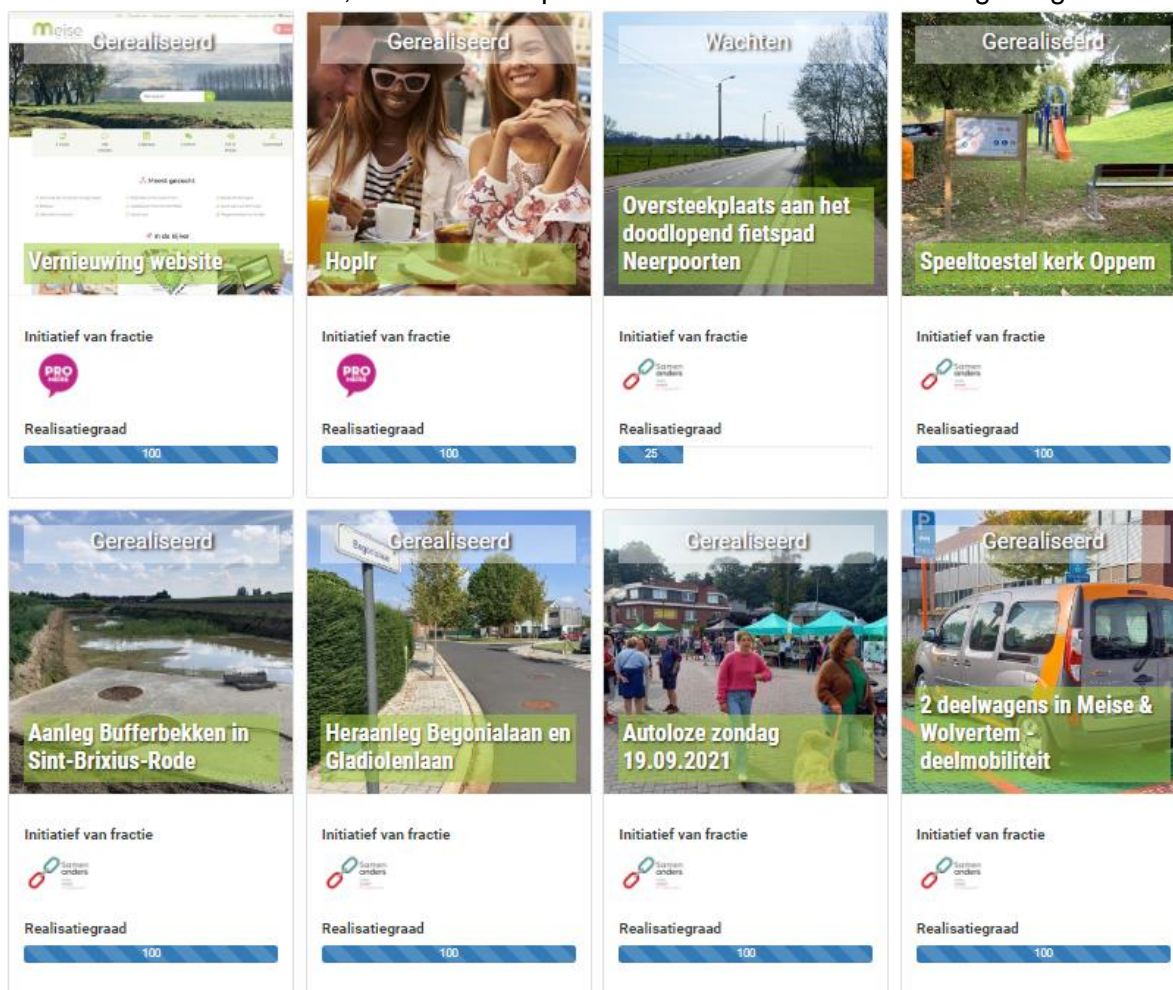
Meise
Gerealiseerd
Meest gezocht
In de kijker
Vernieuwing website
Initiatief van fractie
PRO MEISE
Realisatiegraad
100

Gerealiseerd
Hoplr
Initiatief van fractie
PRO MEISE
Realisatiegraad
100

Wachten
Oversteekplaats aan het doodlopend fietspad Neerpoorten
Initiatief van fractie
Samen anders
Realisatiegraad
25

Gerealiseerd
Speeltoestel kerk Oppem
Initiatief van fractie
Samen anders
Realisatiegraad
100

Gerealiseerd
Aanleg Bufferbekken in Sint-Brixius-Rode
Initiatief van fractie
Samen anders
Realisatiegraad
100

Gerealiseerd
Begonialaan
Heraanleg Begonialaan en Gladiolenlaan
Initiatief van fractie
Samen anders
Realisatiegraad
100

Gerealiseerd
Autoloze zondag 19.09.2021
Initiatief van fractie
Samen anders
Realisatiegraad
100

Gerealiseerd
2 deelwagens in Meise & Wolvertem - deelmobiliteit
Initiatief van fractie
Samen anders
Realisatiegraad
100